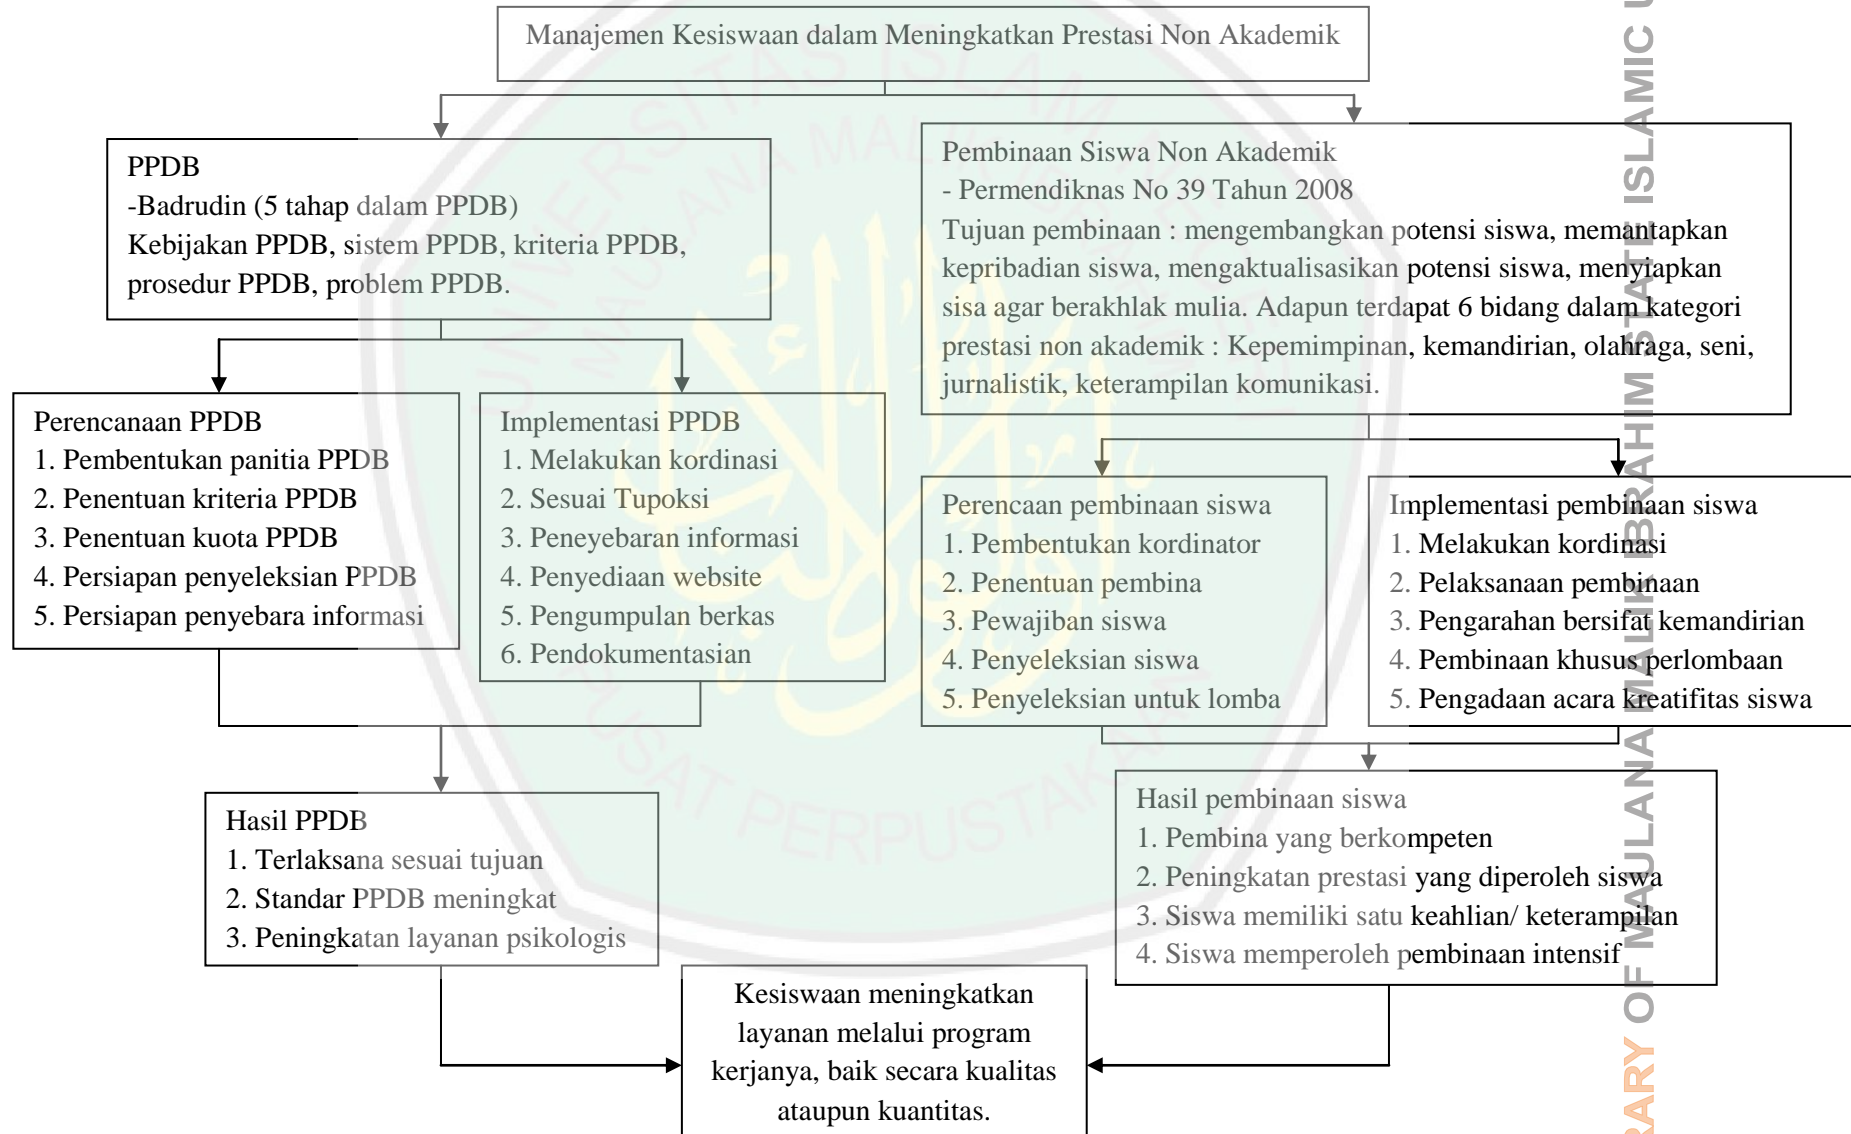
Manajemen Kesiswaan dalam Meningkatkan Prestasi Non Akademik

PPDB
-Badrudin (5 tahap dalam PPDB)
Kebijakan PPDB, sistem PPDB, kriteria PPDB, prosedur PPDB, problem PPDB.

Pembinaan Siswa Non Akademik
- Permendiknas No 39 Tahun 2008
Tujuan pembinaan : mengembangkan potensi siswa, memantapkan kepribadian siswa, mengaktualisasikan potensi siswa, menyiapkan sisa agar berakhlak mulia. Adapun terdapat 6 bidang dalam kategori prestasi non akademik : Kepemimpinan, kemandirian, olahraga, seni, jurnalistik, keterampilan komunikasi.

Perencanaan PPDB
1. Pembentukan panitia PPDB
2. Penentuan kriteria PPDB
3. Penentuan kuota PPDB
4. Persiapan penyeleksian PPDB
5. Persiapan penyebara informasi

Implementasi PPDB
1. Melakukan kordinasi
2. Sesuai Tupoksi
3. Peneyebaran informasi
4. Penyediaan website
5. Pengumpulan berkas
6. Pendokumentasian

Perencaan pembinaan siswa
1. Pembentukan kordinator
2. Penentuan pembina
3. Pewajiban siswa
4. Penyeleksian siswa
5. Penyeleksian untuk lomba

Implementasi pembinaan siswa
1. Melakukan kordinasi
2. Pelaksanaan pembinaan
3. Pengarahan bersifat kemandirian
4. Pembinaan khusus perlombaan
5. Pengadaan acara kreatifitas siswa

Hasil PPDB
1. Terlaksana sesuai tujuan
2. Standar PPDB meningkat
3. Peningkatan layanan psikologis

Hasil pembinaan siswa
1. Pembina yang berkompeten
2. Peningkatan prestasi yang diperoleh siswa
3. Siswa memiliki satu keahlian/ keterampilan
4. Siswa memperoleh pembinaan intensif

Kesiswaan meningkatkan layanan melalui program kerjanya, baik secara kualitas ataupun kuantitas.

RARY OF MAULANA MALIK IBRAHIM STATE ISLAMIC U